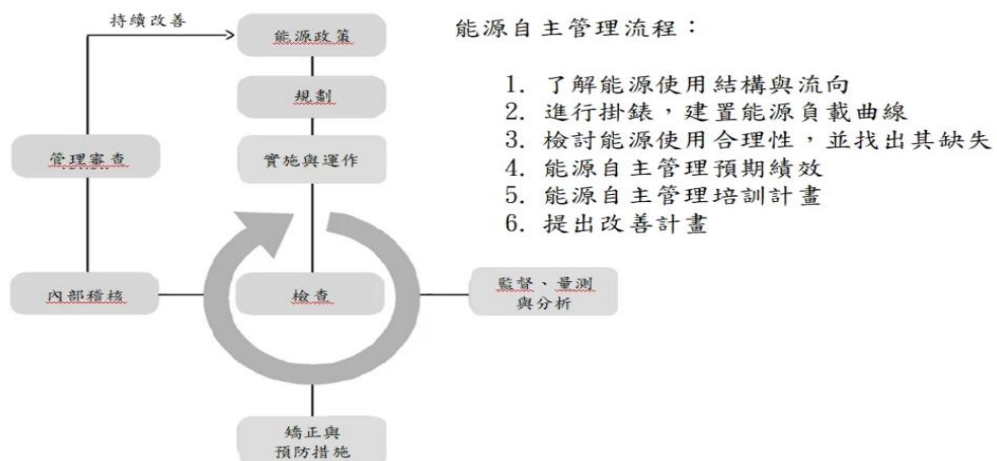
持續改善

能源政策

規劃

實施與運作

管理審查

內部稽核

檢查

監督、量測與分析

矯正與預防措施

能源自主管理流程：

1. 了解能源使用結構與流向
2. 進行掛錶，建置能源負載曲線
3. 檢討能源使用合理性，並找出其缺失
4. 能源自主管理預期績效
5. 能源自主管理培訓計畫
6. 提出改善計畫